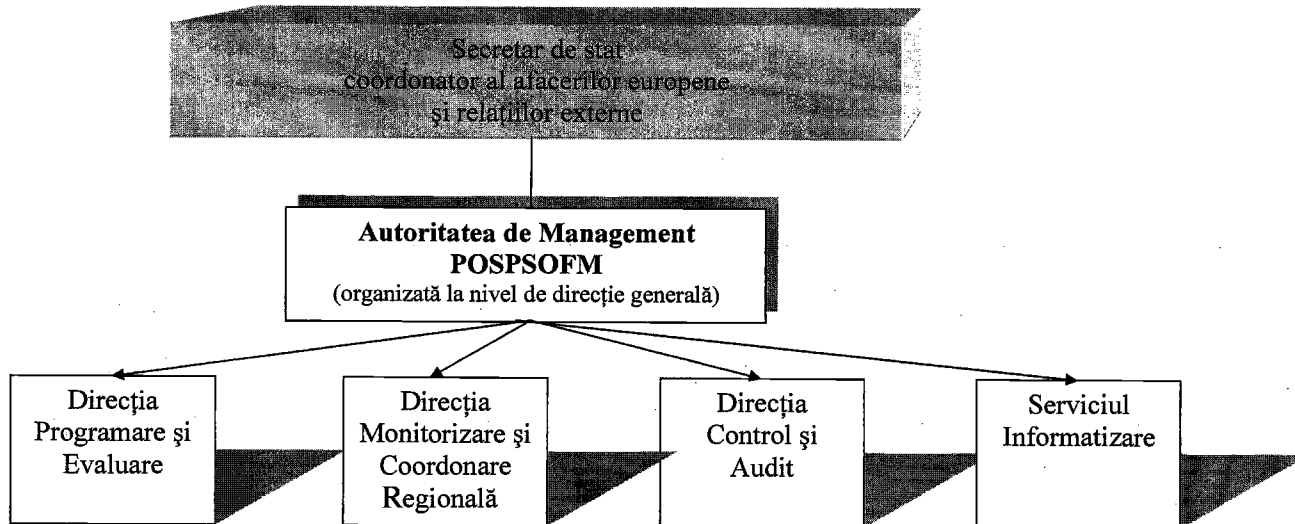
Secretar de stat coordonator al afacerilor europene şi relaţiilor externe

**Autoritatea de Management POSPSOFM**
(organizată la nivel de direcţie generală)

Direcţia Programare şi Evaluare

Direcţia Monitorizare şi Coordonare Regională

Direcţia Control şi Audit

Serviciul Informatizare